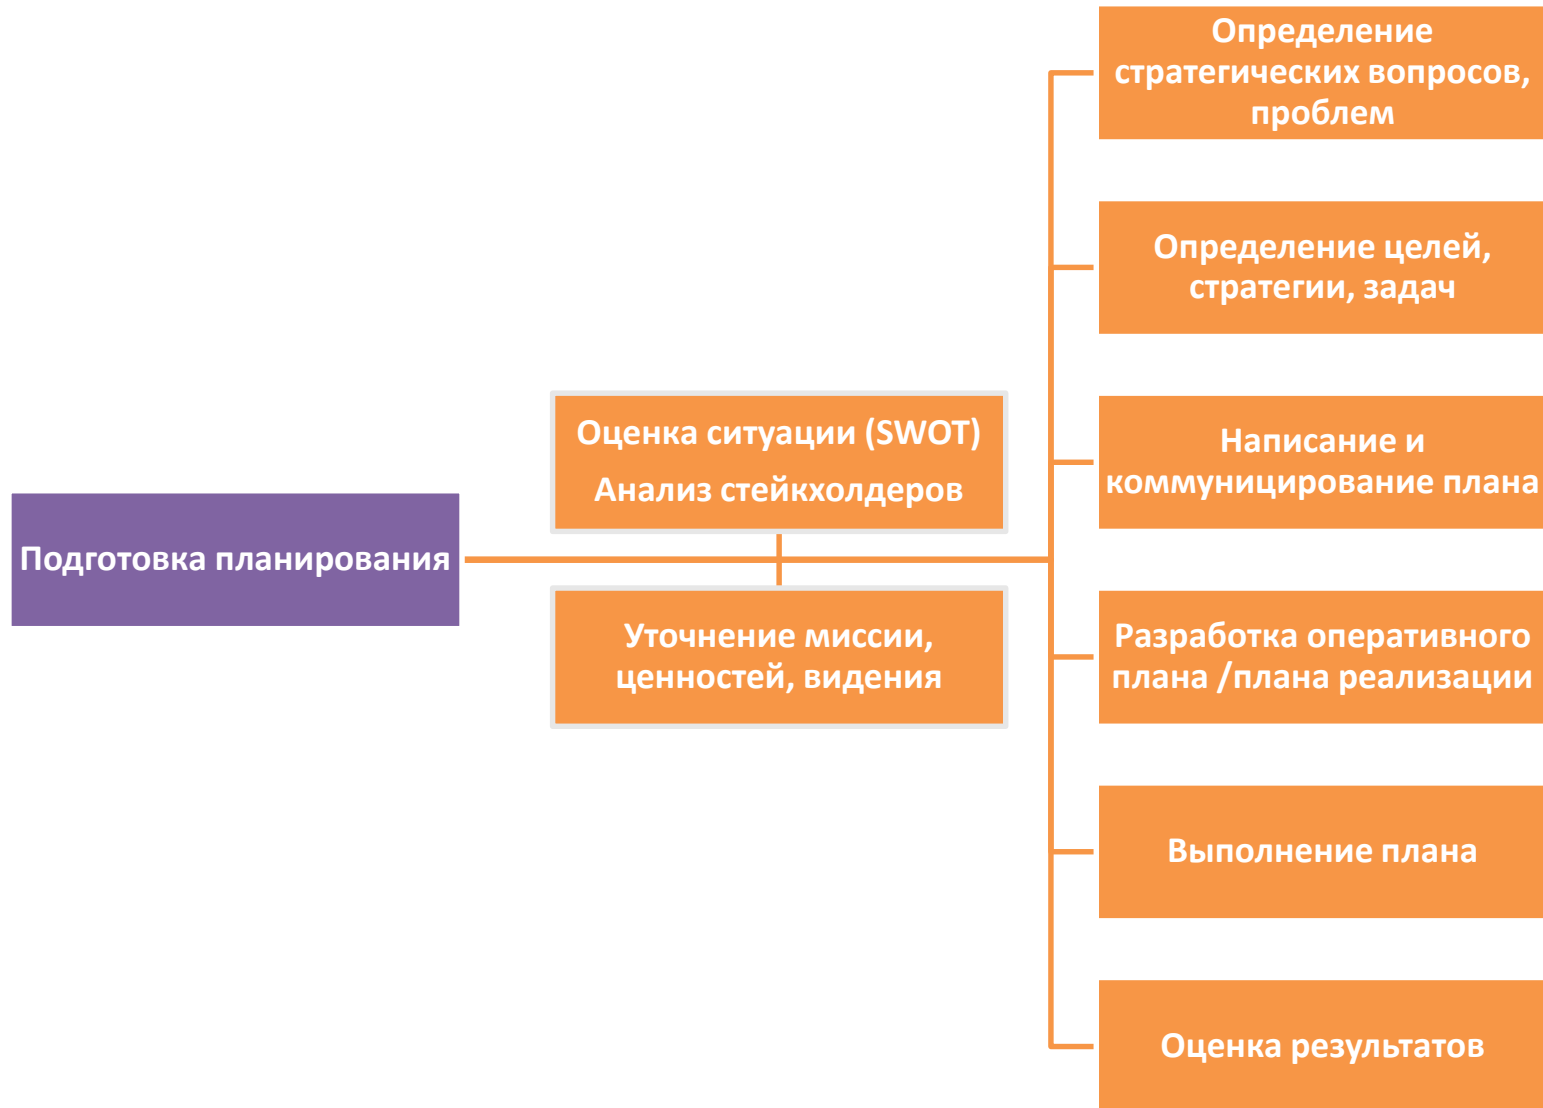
Подготовка планирования

Оценка ситуации (SWOT)

Анализ стейкхолдеров

Уточнение миссии, ценностей, видения

Определение стратегических вопросов, проблем

Определение целей, стратегии, задач

Написание и коммуницирование плана

Разработка оперативного плана /плана реализации

Выполнение плана

Оценка результатов